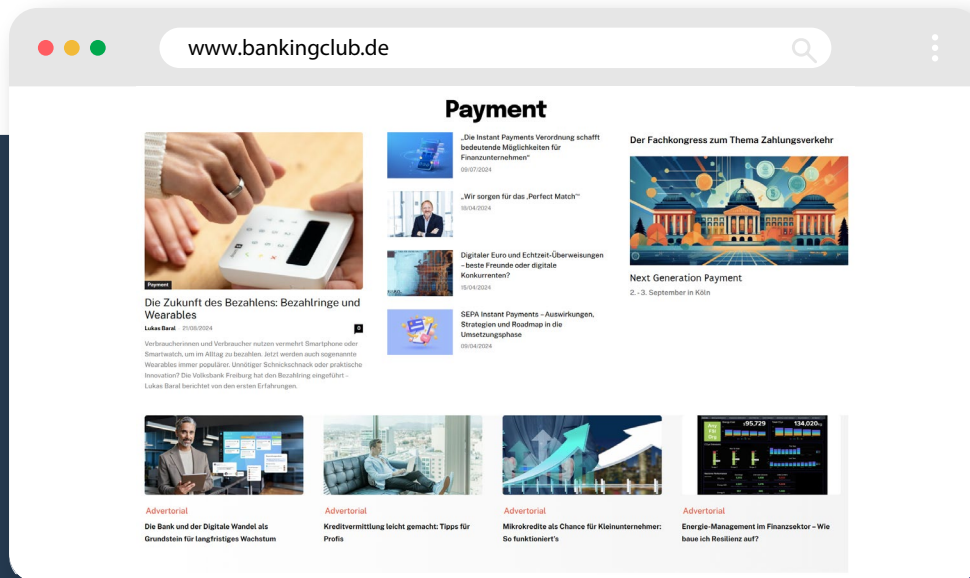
www.bankingclub.de

Payment

Payment

Die Zukunft des Bezahlens: Bezahlringe und Wearables

Lukas Baral · 21/08/2024

0

Verbraucherinnen und Verbraucher nutzen vermehrt Smartphone oder Smartwatch, um im Alltag zu bezahlen. Jetzt werden auch sogenannte Wearables immer populärer. Unnötiger Schnickschnack oder praktische Innovation? Die Volksbank Freiburg hat den Bezahlring eingeführt – Lukas Baral berichtet von den ersten Erfahrungen.

„Die Instant Payments Verordnung schafft bedeutende Möglichkeiten für Finanzunternehmen"
09/07/2024

„Wir sorgen für das ‚Perfect Match'"
15/04/2024

Digitaler Euro und Echtzeit-Überweisungen – beste Freunde oder digitale Konkurrenten?
15/04/2024

SEPA Instant Payments – Auswirkungen, Strategien und Roadmap in die Umsetzungsphase
09/04/2024

Der Fachkongress zum Thema Zahlungsverkehr

Next Generation Payment
2. - 3. September in Köln

Advertorial
Die Bank und der Digitale Wandel als Grundstein für langfristiges Wachstum

Advertorial
Kreditvermittlung leicht gemacht: Tipps für Profis

Advertorial
Mikrokredite als Chance für Kleinunternehmer: So funktioniert's

Advertorial
Energie-Management im Finanzsektor – Wie baue ich Resilienz auf?